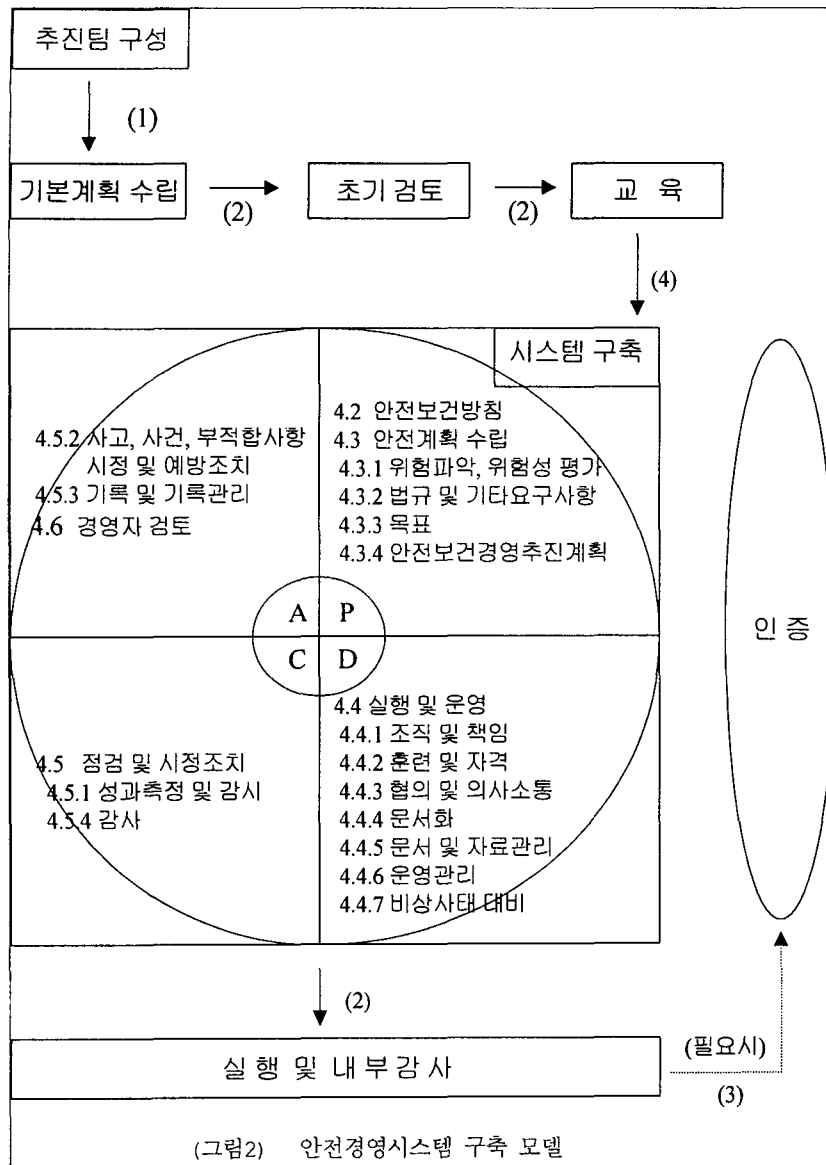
추진팀 구성

(1)

기본계획 수립

(2)

초기 검토

(2)

교 육

(4)

시스템 구축

4.5.2 사고, 사건, 부적합사항 시정 및 예방조치
4.5.3 기록 및 기록관리
4.6 경영자 검토

4.2 안전보건방침
4.3 안전계획 수립
4.3.1 위험파악, 위험성 평가
4.3.2 법규 및 기타요구사항
4.3.3 목표
4.3.4 안전보건경영추진계획

A P
C D

4.5 점검 및 시정조치
4.5.1 성과측정 및 감시
4.5.4 감사

4.4 실행 및 운영
4.4.1 조직 및 책임
4.4.2 훈련 및 자격
4.4.3 협의 및 의사소통
4.4.4 문서화
4.4.5 문서 및 자료관리
4.4.6 운영관리
4.4.7 비상사태 대비

인 증

(2)

실 행 및 내 부 감 사

(필요시)

(3)

(그림2) 안전경영시스템 구축 모델